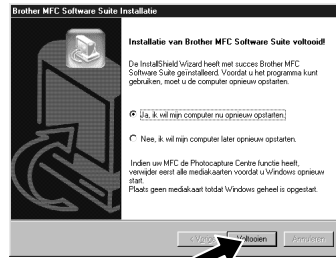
Brother MFC Software Suite Installatie

Installatie van Brother MFC Software Suite voltooid!

De InstallShield Wizard heeft met succes Brother MFC Software Suite geïnstalleerd. Voordat u het programma kunt gebruiken, moet u de computer opnieuw opstarten.

Ja, ik wil mijn computer nu opnieuw opstarten.

Nee, ik wil mijn computer later opnieuw opstarten.

Indien uw MFC de Photocapture Centre functie heeft, verwijder eerst alle mediakaarten voordat u Windows opnieuw start.
Plaats geen mediakaart totdat Windows geheel is opgestart.

< Vorige
Voltooien
Annuleren